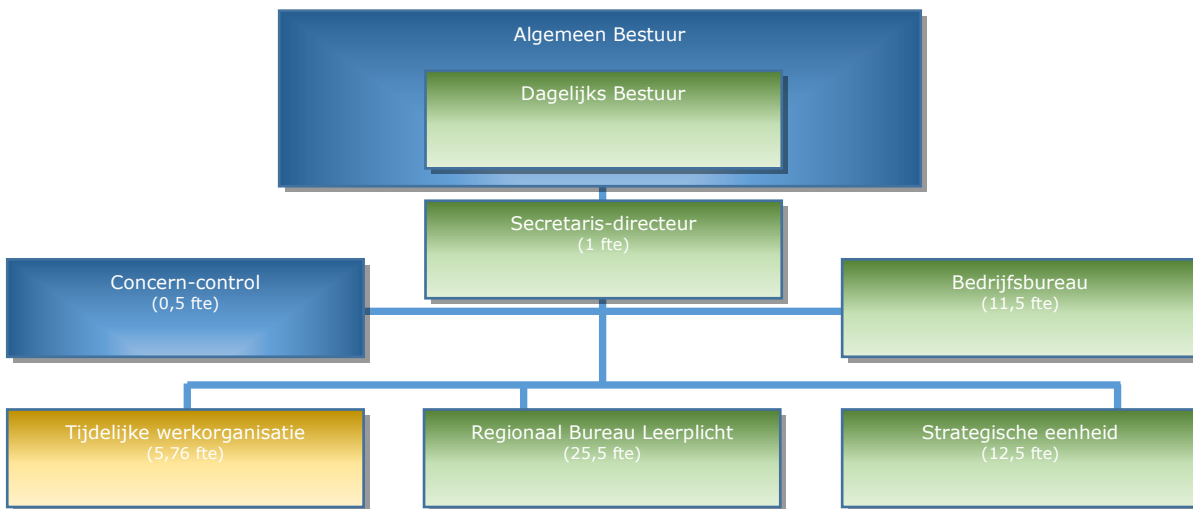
Algemeen Bestuur

Dagelijks Bestuur

Secretaris-directeur
(1 fte)

Concern-control
(0,5 fte)

Bedrijfsbureau
(11,5 fte)

Tijdelijke werkorganisatie
(5,76 fte)

Regionaal Bureau Leerplicht
(25,5 fte)

Strategische eenheid
(12,5 fte)